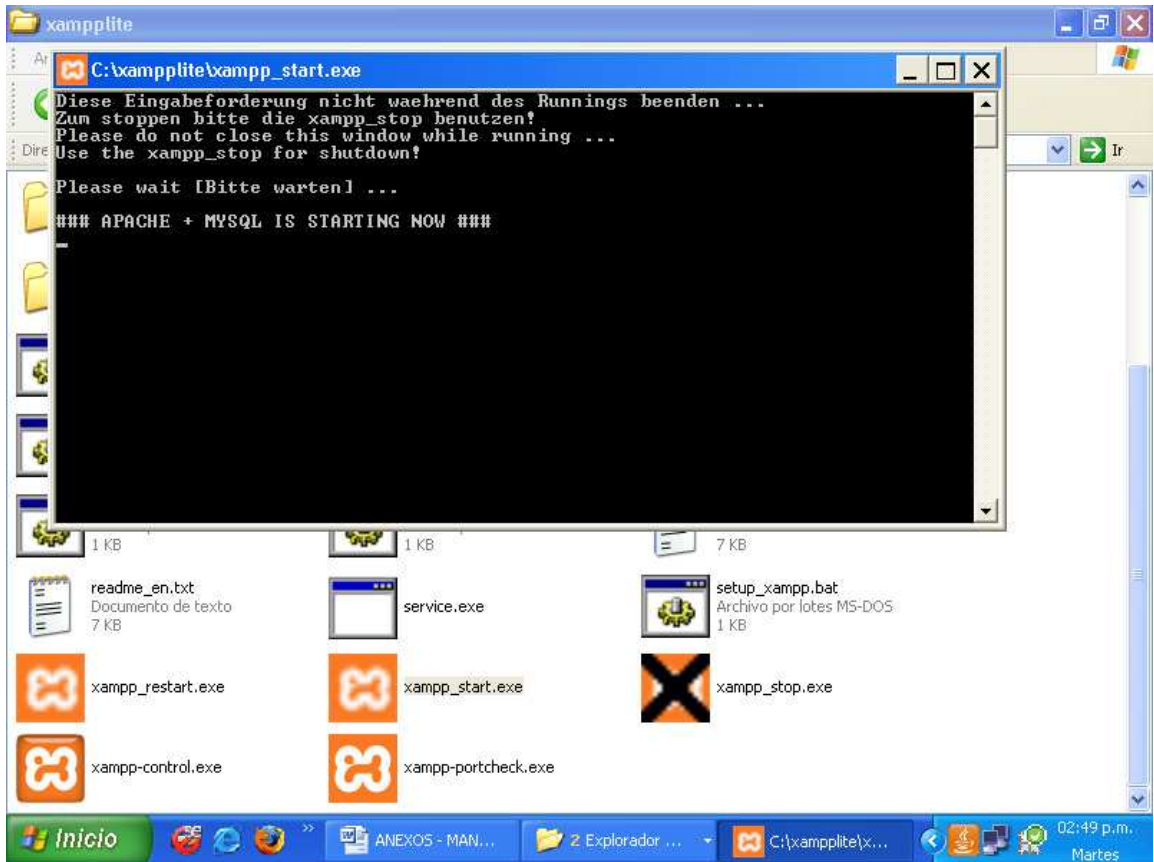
xampplite

C:\xampplite\xampp_start.exe

Diese Eingabeforderung nicht waehrend des Runnings beenden ...
Zum stoppen bitte die xampp_stop benutzen!
Please do not close this window while running ...
Use the xampp_stop for shutdown!

Please wait [Bitte warten] ...

### APACHE + MYSQL IS STARTING NOW ###

Ir

1 KB

1 KB

7 KB

readme_en.txt
Documento de texto
7 KB

service.exe

setup_xampp.bat
Archivo por lotes MS-DOS
1 KB

xampp_restart.exe

xampp_start.exe

xampp_stop.exe

xampp-control.exe

xampp-portcheck.exe

Inicio

ANEXOS - MAN...

2 Explorador ...

C:\xampplite\x...

02:49 p.m.
Martes